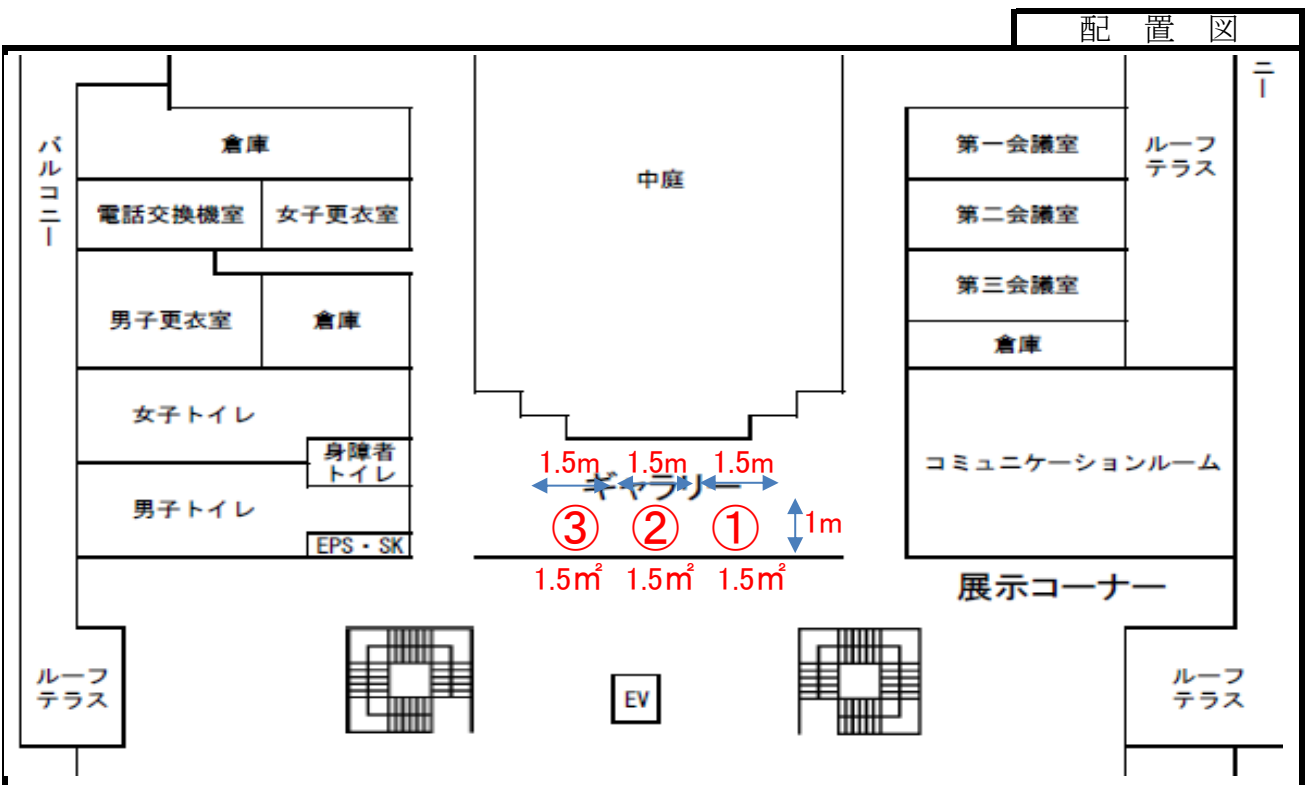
配 置 図

バルコニー

ニー

倉庫

電話交換機室

女子更衣室

男子更衣室

倉庫

女子トイレ

身障者トイレ

男子トイレ

EPS・SK

中庭

1.5m 1.5m 1.5m

ギャラリー

③ ② ①

1m

1.5㎡ 1.5㎡ 1.5㎡

第一会議室

第二会議室

第三会議室

倉庫

ルーフテラス

コミュニケーションルーム

展示コーナー

ルーフテラス

EV

ルーフテラス